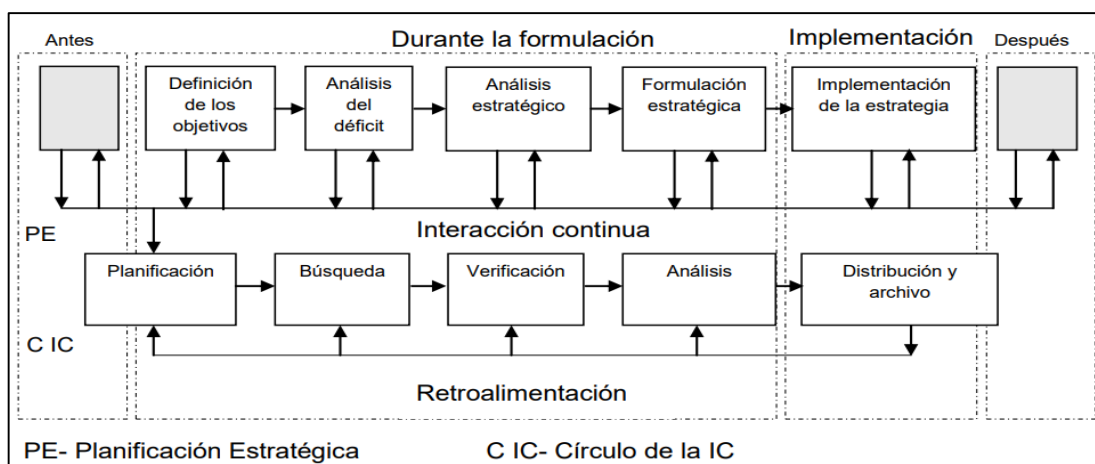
Antes

Durante la formulación

Implementación

Después

Definición de los objetivos

Análisis del déficit

Análisis estratégico

Formulación estratégica

Implementación de la estrategia

PE

Interacción continua

Planificación

Búsqueda

Verificación

Análisis

Distribución y archivo

C IC

Retroalimentación

PE- Planificación Estratégica

C IC- Círculo de la IC